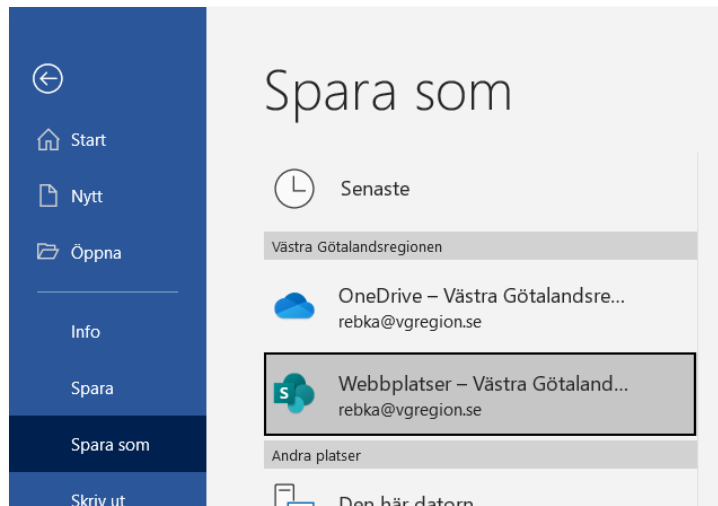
Start

Nytt

Öppna

Info

Spara

Spara som

Skriv ut

Spara som

Senaste

Västra Götalandsregionen

OneDrive – Västra Götalandsre...
rebka@vgregion.se

Webbplatser – Västra Götaland...
rebka@vgregion.se

Andra platser

Den här datorn